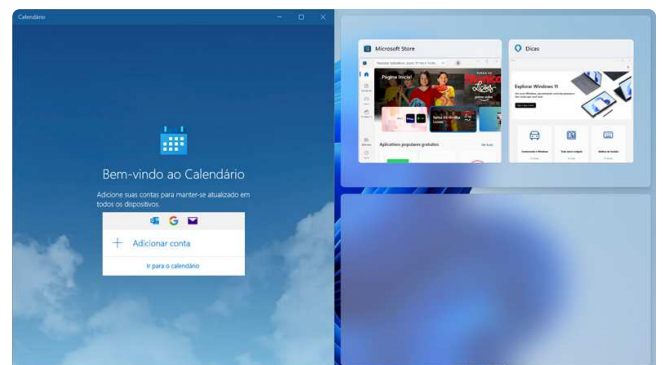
Calendário

Bem-vindo ao Calendário

Adicione suas contas para manter-se atualizado em todos os dispositivos.

Adicionar conta

Ir para o calendário

Microsoft Store

Página Inicial

Aplicativos populares gratuitos

Dicas

Explorar Windows 11